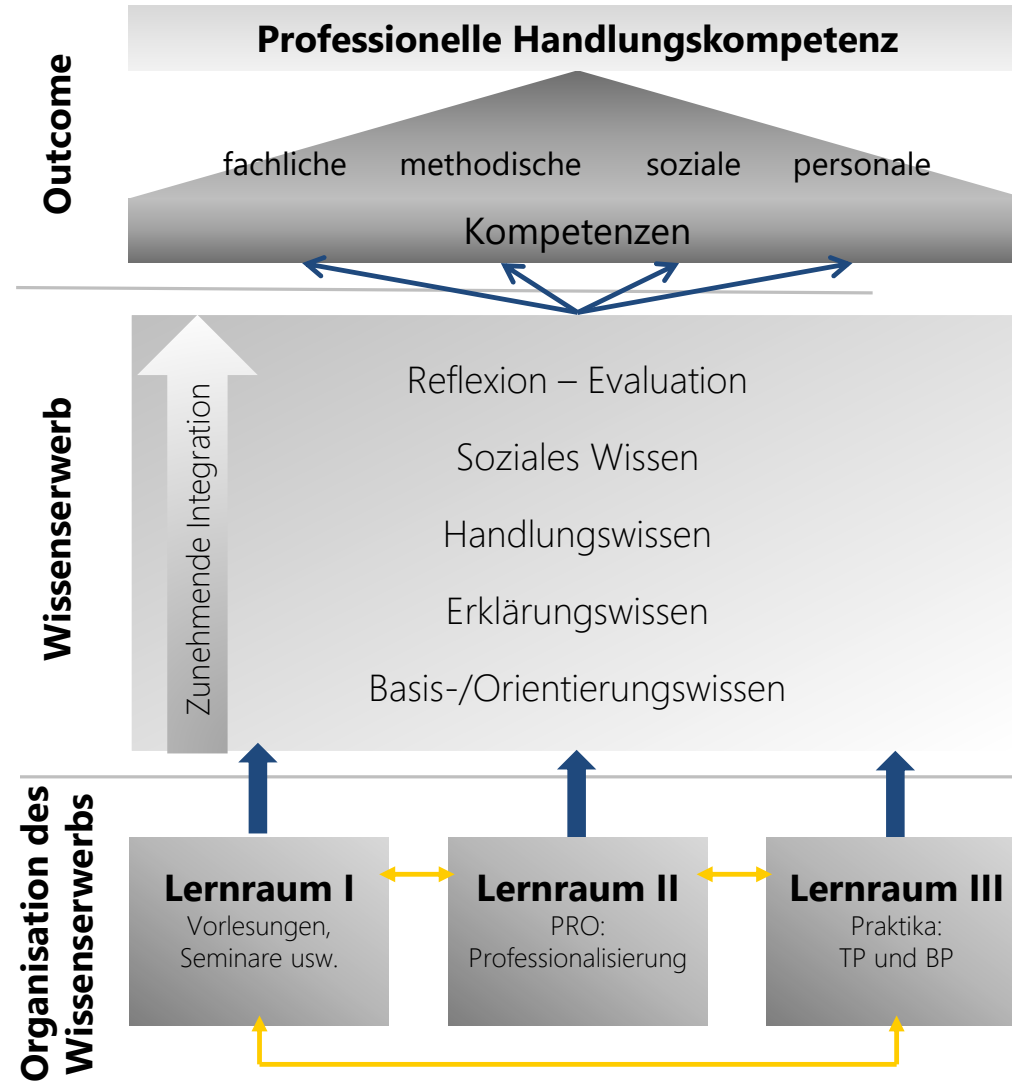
Outcome

Professionelle Handlungskompetenz

fachliche methodische soziale personale

Kompetenzen

Wissenserwerb

Zunehmende Integration

Reflexion – Evaluation

Soziales Wissen

Handlungswissen

Erklärungswissen

Basis-/Orientierungswissen

Organisation des Wissenserwerbs

Lernraum I
Vorlesungen, Seminare usw.

Lernraum II
PRO: Professionalisierung

Lernraum III
Praktika: TP und BP